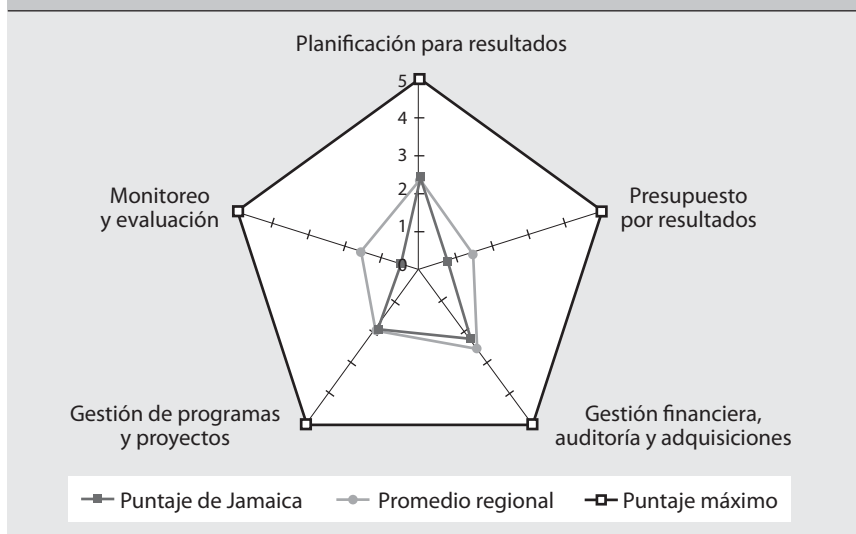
Planificación para resultados

5
4
3
2
1
0

Presupuesto por resultados

Gestión financiera, auditoría y adquisiciones

Gestión de programas y proyectos

Monitoreo y evaluación

Puntaje de Jamaica
Promedio regional
Puntaje máximo